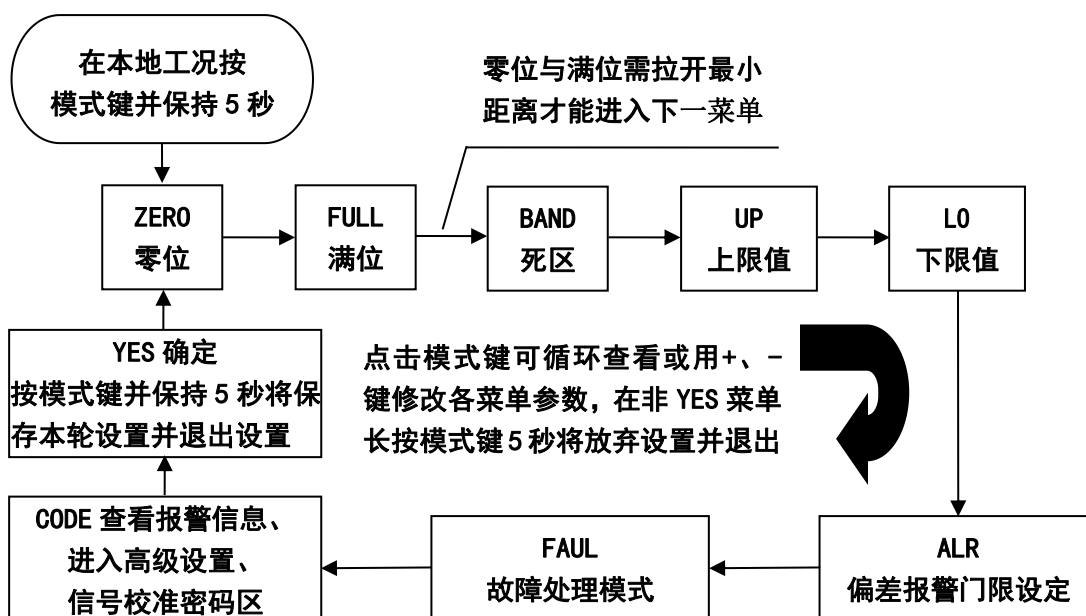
在本地工况按模式键并保持 5 秒

零位与满位需拉开最小距离才能进入下一菜单

ZERO
零位

FULL
满位

BAND
死区

UP
上限值

LO
下限值

YES 确定
按模式键并保持 5 秒将保存本轮设置并退出设置

点击模式键可循环查看或用+、-键修改各菜单参数，在非 YES 菜单长按模式键 5 秒将放弃设置并退出

CODE 查看报警信息、进入高级设置、信号校准密码区

FAUL
故障处理模式

ALR
偏差报警门限设定